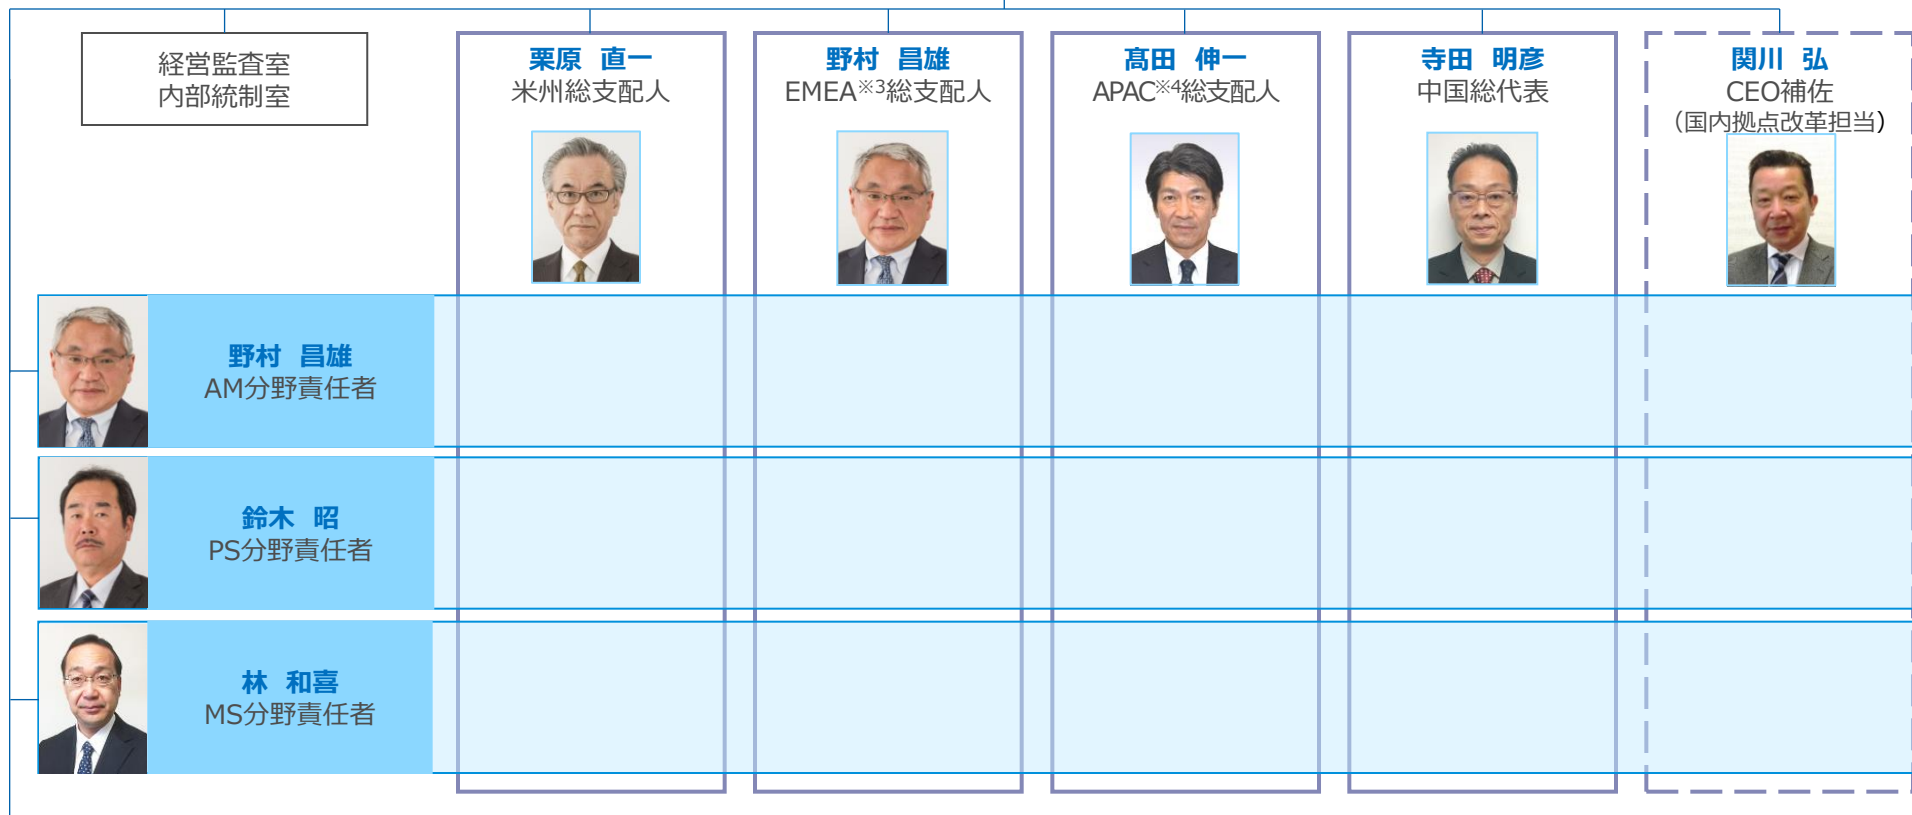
経営監査室
内部統制室

栗原 直一
米州総支配人

野村 昌雄
EMEA※3総支配人

髙田 伸一
APAC※4総支配人

寺田 明彦
中国総代表

関川 弘
CEO補佐
（国内拠点改革担当）

野村 昌雄
AM分野責任者

鈴木 昭
PS分野責任者

林 和喜
MS分野責任者